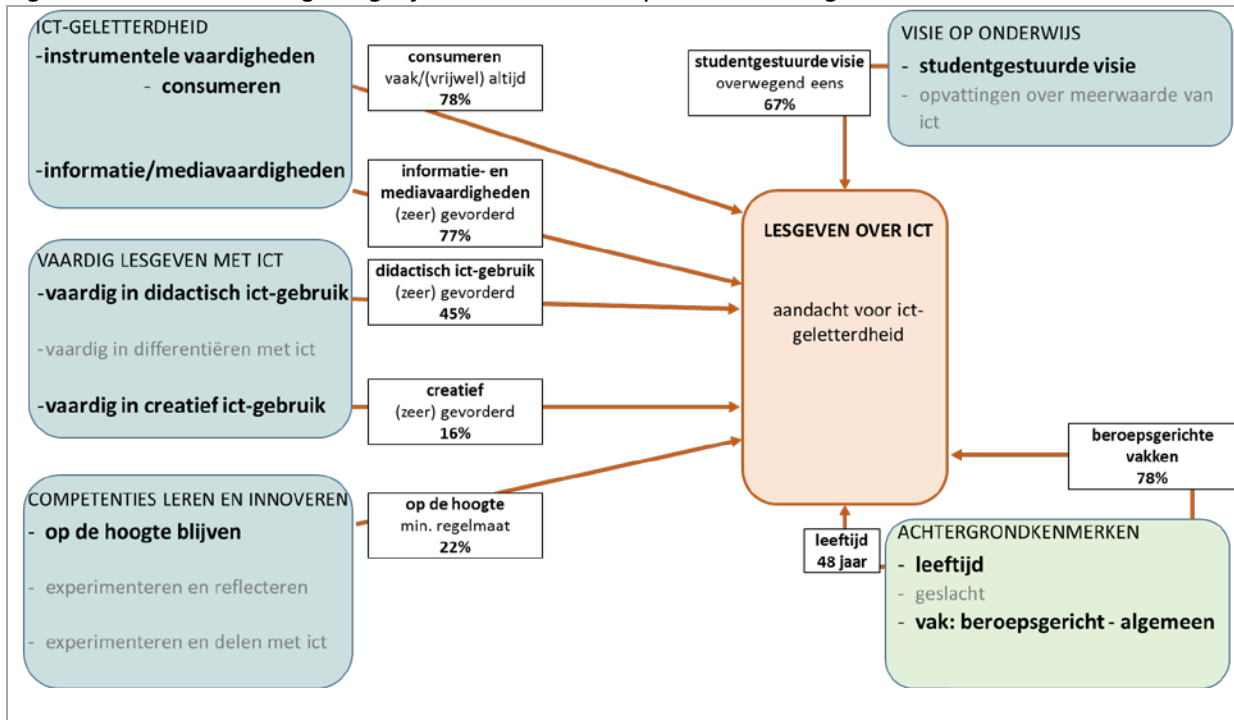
ICT-GELETTERDHEID
-instrumentele vaardigheden
- consumeren

-informatie/mediavaardigheden

consumeren
vaak/(vrijwel) altijd
78%

informatie- en mediavaardigheden
(zeer) gevorderd
77%

studentgestuurde visie
overwegend eens
67%

VISIE OP ONDERWIJS
- studentgestuurde visie
- opvattingen over meerwaarde van ict

VAARDIG LESGEVEN MET ICT
-vaardig in didactisch ict-gebruik

-vaardig in differentiëren met ict

-vaardig in creatief ict-gebruik

didactisch ict-gebruik
(zeer) gevorderd
45%

creatief
(zeer) gevorderd
16%

LESGEVEN OVER ICT

aandacht voor ict-geletterdheid

beroepsgerichte vakken
78%

COMPETENTIES LEREN EN INNOVEREN
- op de hoogte blijven

- experimenteren en reflecteren

- experimenteren en delen met ict

op de hoogte
min. regelmaat
22%

leeftijd
48 jaar

ACHTERGRONDKENMERKEN
- leeftijd
- geslacht
- vak: beroepsgericht - algemeen